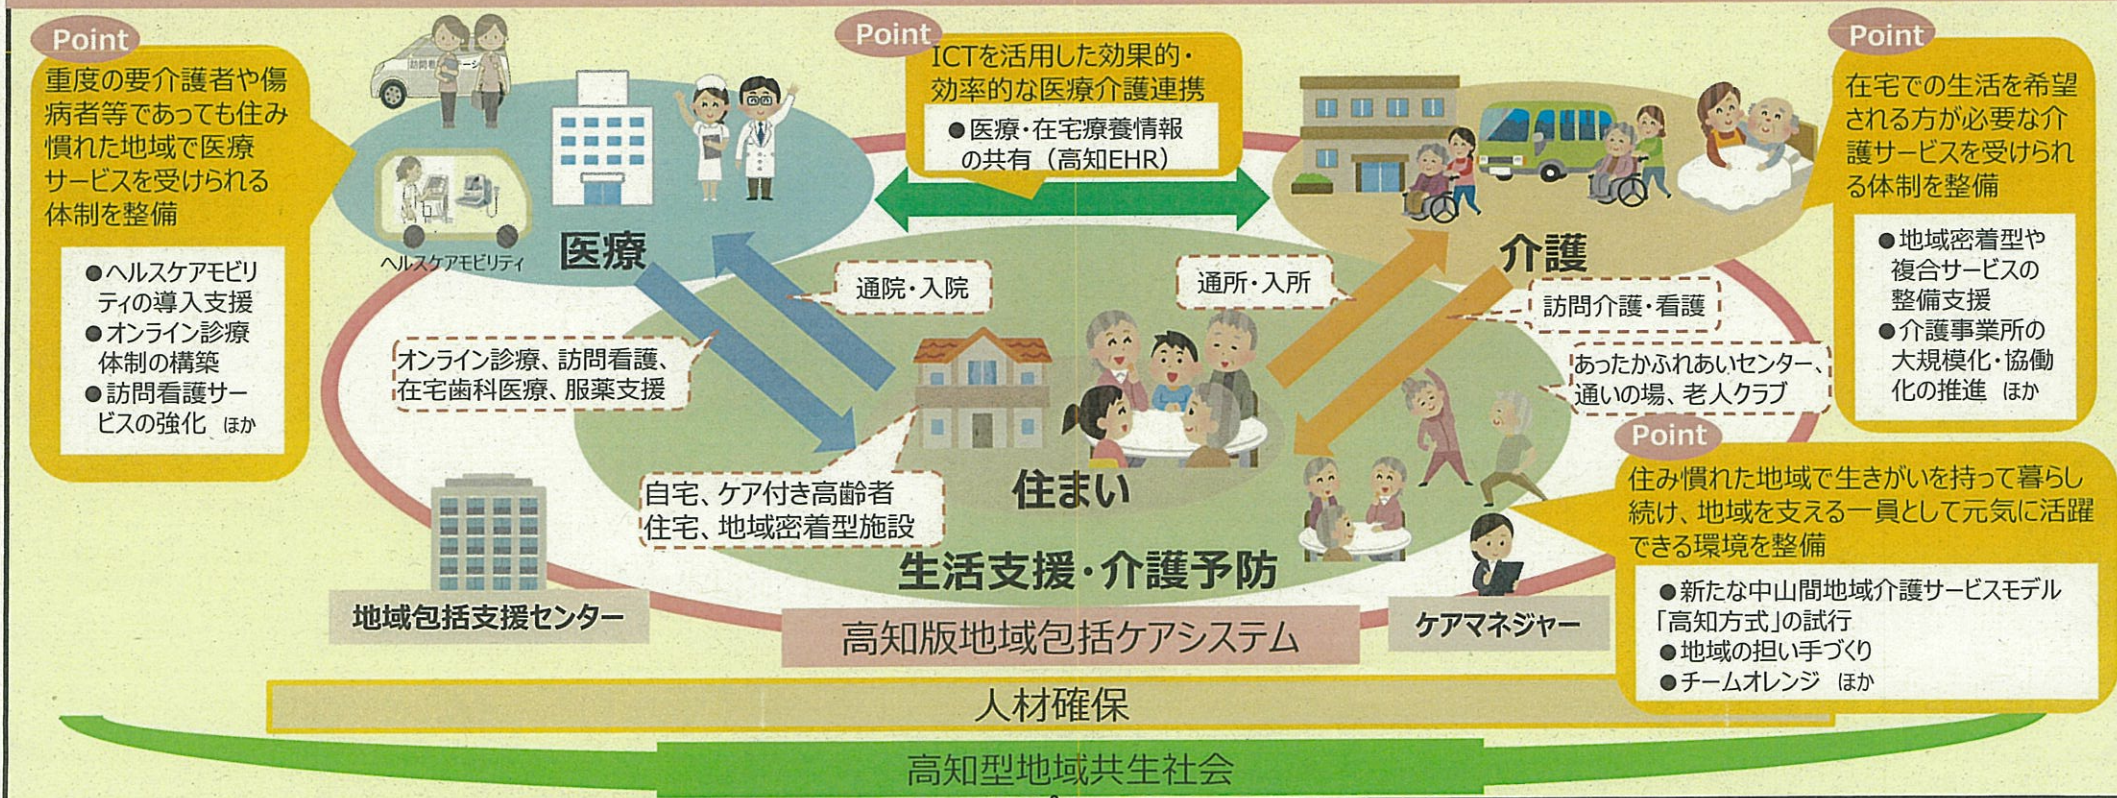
Point
重度の要介護者や傷病者等であっても住み慣れた地域で医療サービスを受けられる体制を整備

●ヘルスケアモビリティの導入支援
●オンライン診療体制の構築
●訪問看護サービスの強化 ほか

訪問看護ステーション

ヘルスケアモビリティ

医療

Point
ICTを活用した効果的・効率的な医療介護連携
●医療・在宅療養情報の共有（高知EHR）

介護

Point
在宅での生活を希望される方が必要な介護サービスを受けられる体制を整備

●地域密着型や複合サービスの整備支援
●介護事業所の大規模化・協働化の推進 ほか

通院・入院

通所・入所

訪問介護・看護

オンライン診療、訪問看護、在宅歯科医療、服薬支援

あったかふれあいセンター、通いの場、老人クラブ

自宅、ケア付き高齢者住宅、地域密着型施設

住まい

生活支援・介護予防

Point
住み慣れた地域で生きがいを持って暮らし続け、地域を支える一員として元気に活躍できる環境を整備

●新たな中山間地域介護サービスモデル「高知方式」の試行
●地域の担い手づくり
●チームオレンジ ほか

地域包括支援センター

ケアマネジャー

高知版地域包括ケアシステム

人材確保

高知型地域共生社会